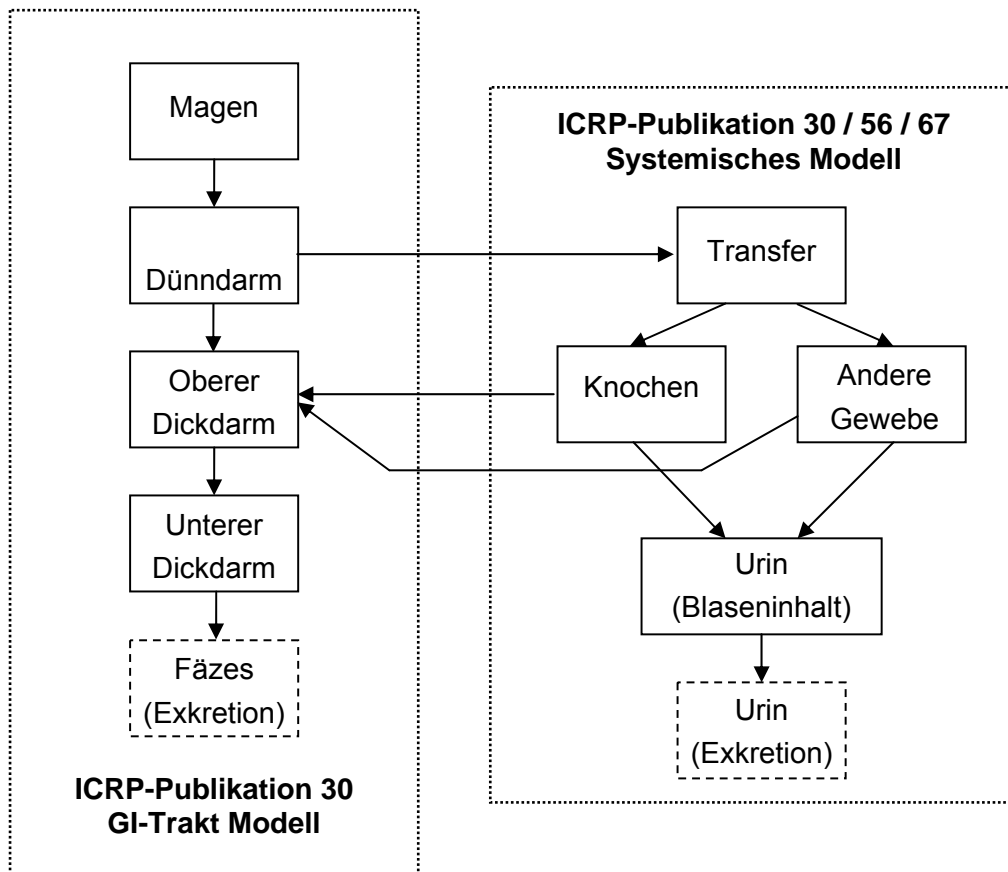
Magen

Dünndarm

Oberer Dickdarm

Unterer Dickdarm

Fäzes (Exkretion)

ICRP-Publikation 30
GI-Trakt Modell

ICRP-Publikation 30 / 56 / 67
Systemisches Modell

Transfer

Knochen

Andere Gewebe

Urin (Blaseninhalt)

Urin (Exkretion)